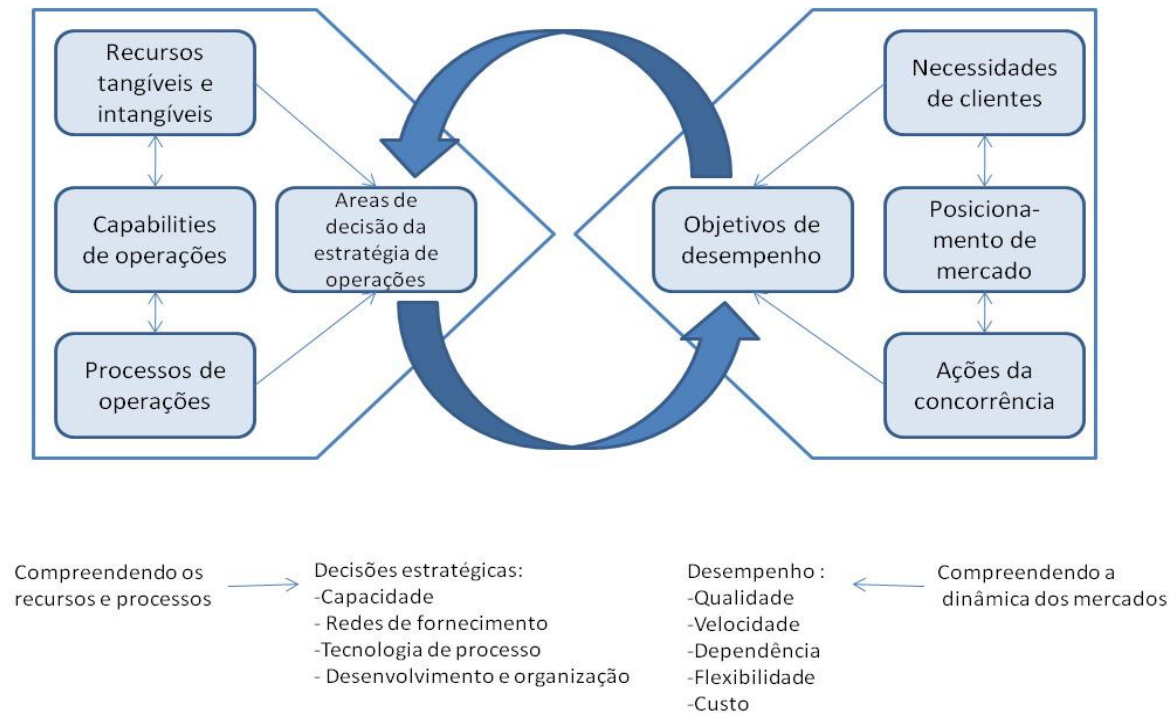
Recursos tangíveis e intangíveis

Capabilities de operações

Processos de operações

Areas de decisão da estratégia de operações

Objetivos de desempenho

Necessidades de clientes

Posicionamento de mercado

Ações da concorrência

Compreendendo os recursos e processos

Decisões estratégicas:
-Capacidade
- Redes de fornecimento
-Tecnologia de processo
- Desenvolvimento e organização

Desempenho :
-Qualidade
-Velocidade
-Dependência
-Flexibilidade
-Custo

Compreendendo a dinâmica dos mercados